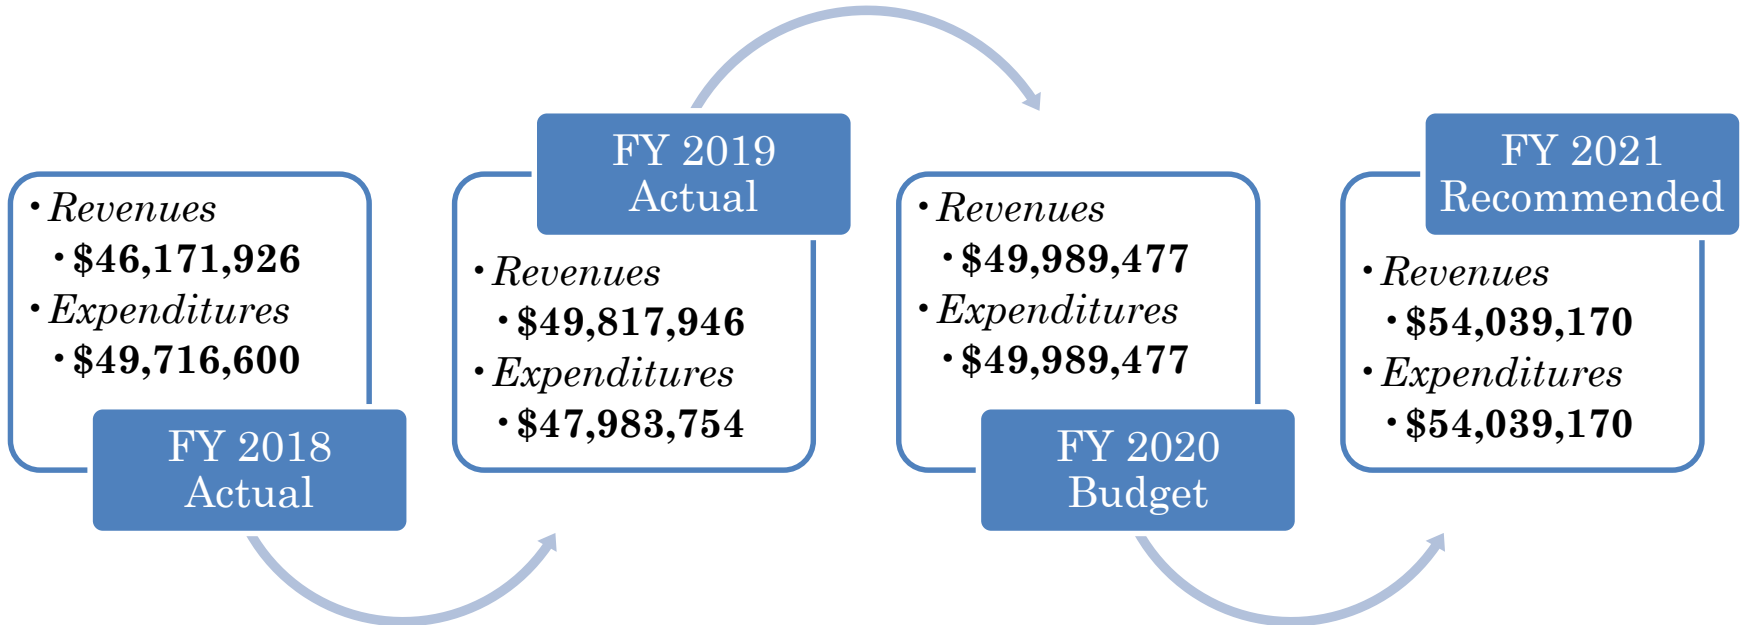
- Revenues
  - $46,171,926
- Expenditures
  - $49,716,600

FY 2018 Actual

FY 2019 Actual

- Revenues
  - $49,817,946
- Expenditures
  - $47,983,754

- Revenues
  - $49,989,477
- Expenditures
  - $49,989,477

FY 2020 Budget

FY 2021 Recommended

- Revenues
  - $54,039,170
- Expenditures
  - $54,039,170